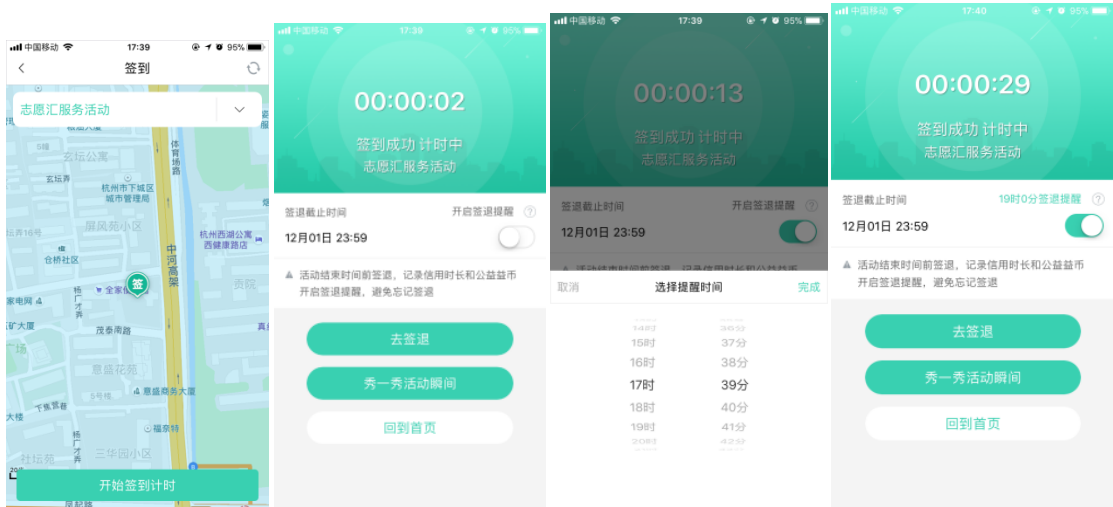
中国移动 17:39 95%
签到
志愿汇服务活动
玄坛公寓
玄坛弄
杭州市下城区城市管理局
体育场路
屏风苑小区
中河高架
杭州西湖公寓 西健康路店
台桥社区
签
全家
资院
家电网
杨广才弄
茂泰南路
大厦
广场
慕温花苑
慕盛商务大厦
下瓦营巷
福泉特
三华园小区
开始签到计时

中国移动 17:39 95%
00:00:02
签到成功 计时中
志愿汇服务活动
签退截止时间
开启签退提醒
12月01日 23:59
活动结束时间前签退，记录信用时长和公益益币
开启签退提醒，避免忘记签退
去签退
秀一秀活动瞬间
回到首页

中国移动 17:39 95%
00:00:13
签到成功 计时中
志愿汇服务活动
签退截止时间
开启签退提醒
12月01日 23:59
取消
选择提醒时间
完成
14时 36分
15时 37分
16时 38分
17时 39分
18时 40分
19时 41分
20时 42分

中国移动 17:40 95%
00:00:29
签到成功 计时中
志愿汇服务活动
签退截止时间
19时0分签退提醒
12月01日 23:59
活动结束时间前签退，记录信用时长和公益益币
开启签退提醒，避免忘记签退
去签退
秀一秀活动瞬间
回到首页